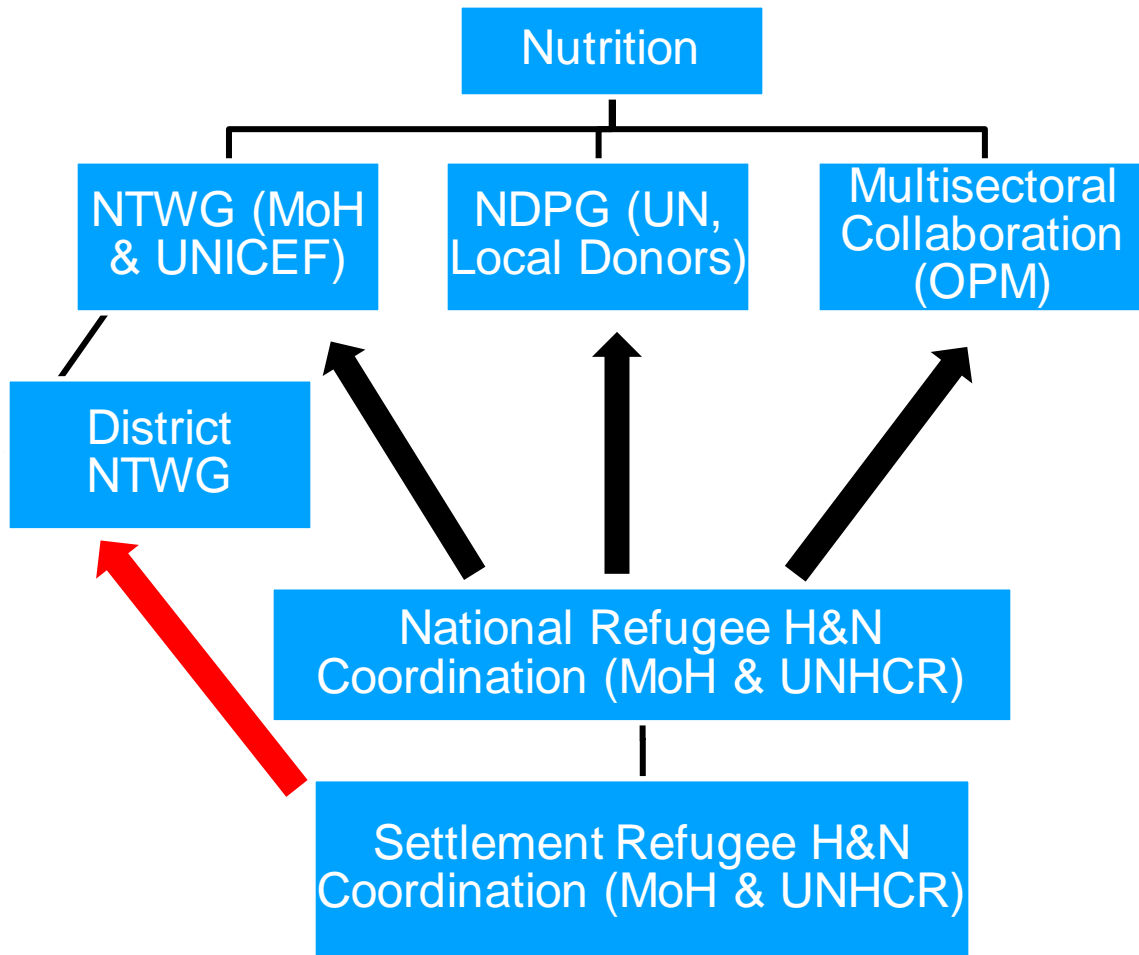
Nutrition

NTWG (MoH & UNICEF)

NDPG (UN, Local Donors)

Multisectoral Collaboration (OPM)

District NTWG

National Refugee H&N Coordination (MoH & UNHCR)

Settlement Refugee H&N Coordination (MoH & UNHCR)